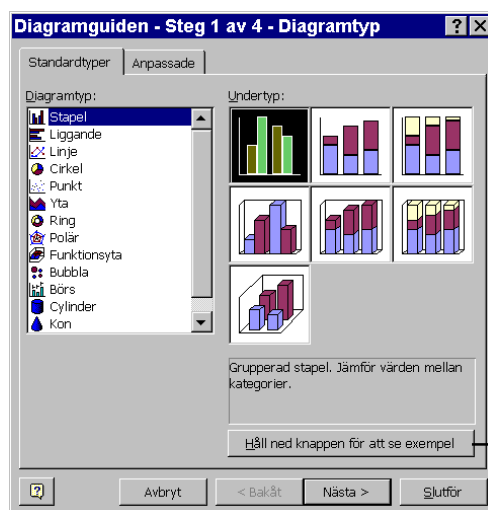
Diagramguiden - Steg 1 av 4 - Diagramtyp

? X

Standardtyper | Anpassade

Diagramtyp:

Stapel
Liggande
Linje
Cirkel
Punkt
Yta
Ring
Polär
Funktionsyta
Bubbla
Börs
Cylinder
Kon

Undertyp:

Grupperad stapel. Jämför värden mellan kategorier.

Håll ned knappen för att se exempel

Avbryt | < Bakåt | Nästa > | Slutför